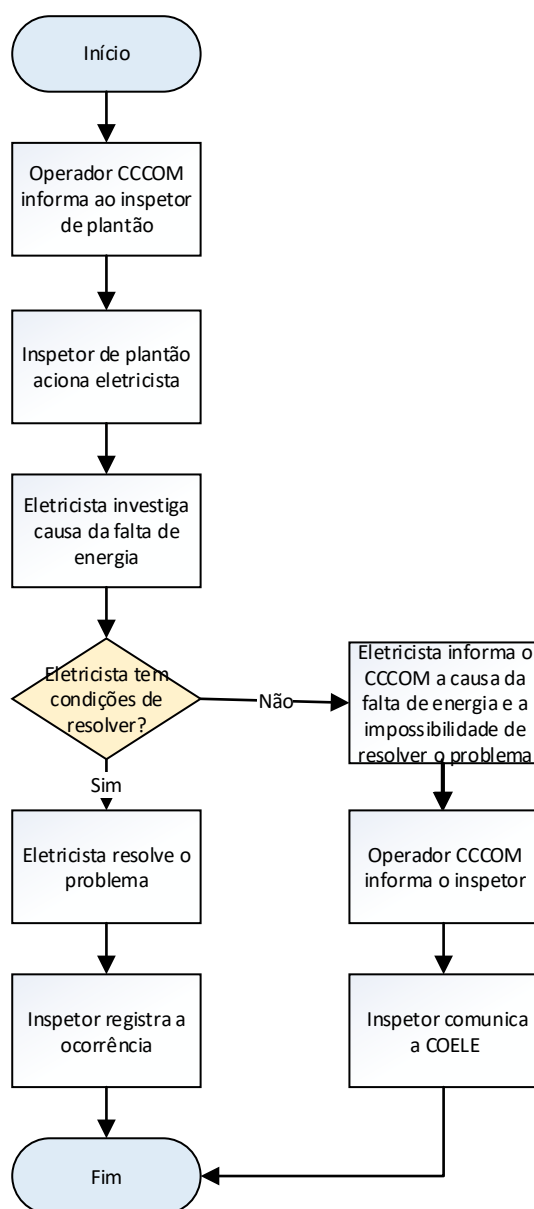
Início

Operador CCCOM informa ao inspetor de plantão

Inspetor de plantão aciona eletricista

Eletricista investiga causa da falta de energia

Eletricista tem condições de resolver?

Não

Eletricista informa o CCCOM a causa da falta de energia e a impossibilidade de resolver o problema

Sim

Eletricista resolve o problema

Operador CCCOM informa o inspetor

Inspetor registra a ocorrência

Inspetor comunica a COELE

Fim